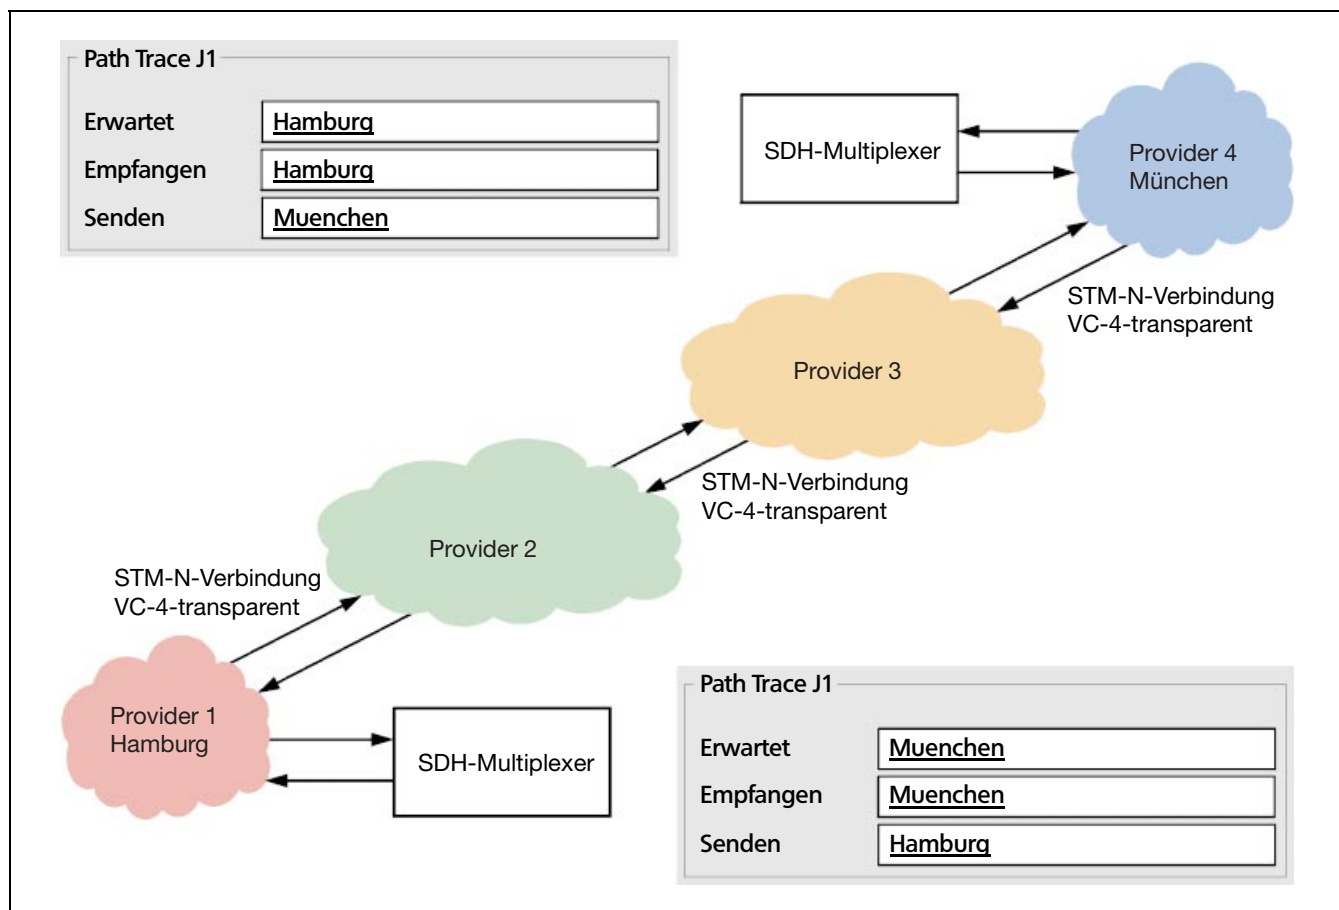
Path Trace J1

Erwartet Hamburg

Empfangen Hamburg

Senden Muenchen

SDH-Multiplexer

Provider 4
München

STM-N-Verbindung
VC-4-transparent

Provider 3

STM-N-Verbindung
VC-4-transparent

Provider 2

STM-N-Verbindung
VC-4-transparent

Provider 1
Hamburg

SDH-Multiplexer

Path Trace J1

Erwartet Muenchen

Empfangen Muenchen

Senden Hamburg